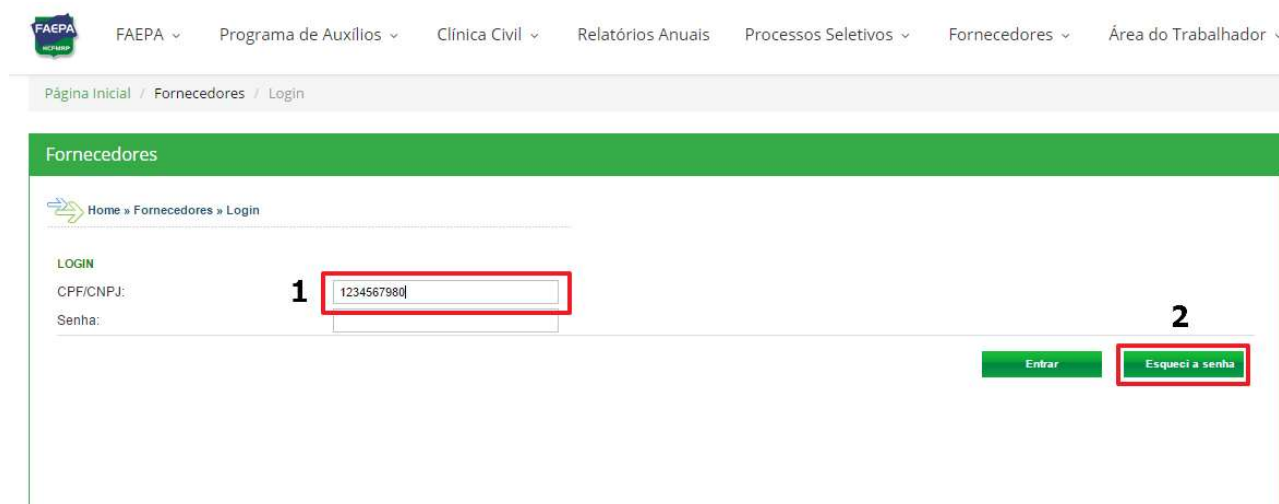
FAEPA HCFMRP

FAEPA ⌄ Programa de Auxílios ⌄ Clínica Civil ⌄ Relatórios Anuais Processos Seletivos ⌄ Fornecedores ⌄ Área do Trabalhador ⌄

Página Inicial / Fornecedores / Login

Fornecedores

Home » Fornecedores » Login

LOGIN
CPF/CNPJ: 1 1234567980
Senha:

2

Entrar Esqueci a senha